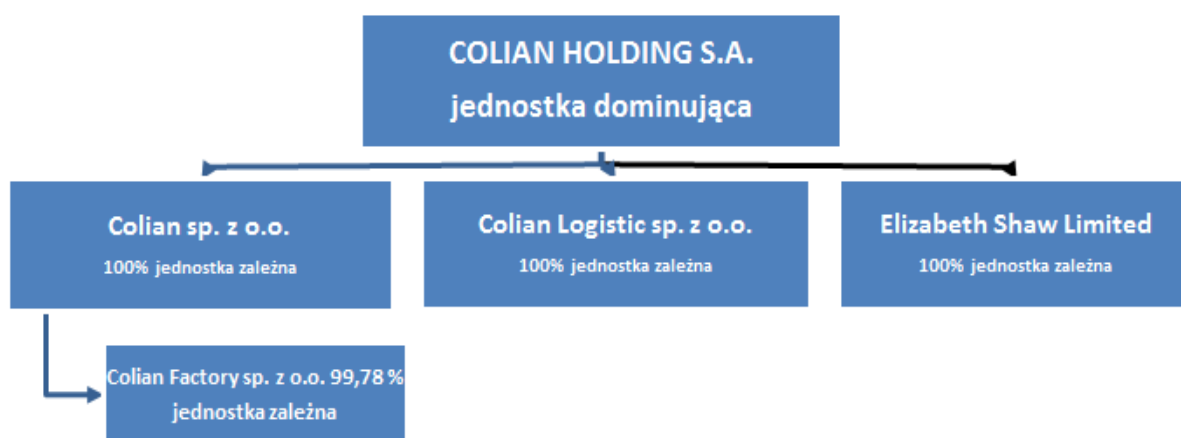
COLIAN HOLDING S.A.
jednostka dominująca

Colian sp. z o.o.
100% jednostka zależna

Colian Logistic sp. z o.o.
100% jednostka zależna

Elizabeth Shaw Limited
100% jednostka zależna

Colian Factory sp. z o.o. 99,78 %
jednostka zależna